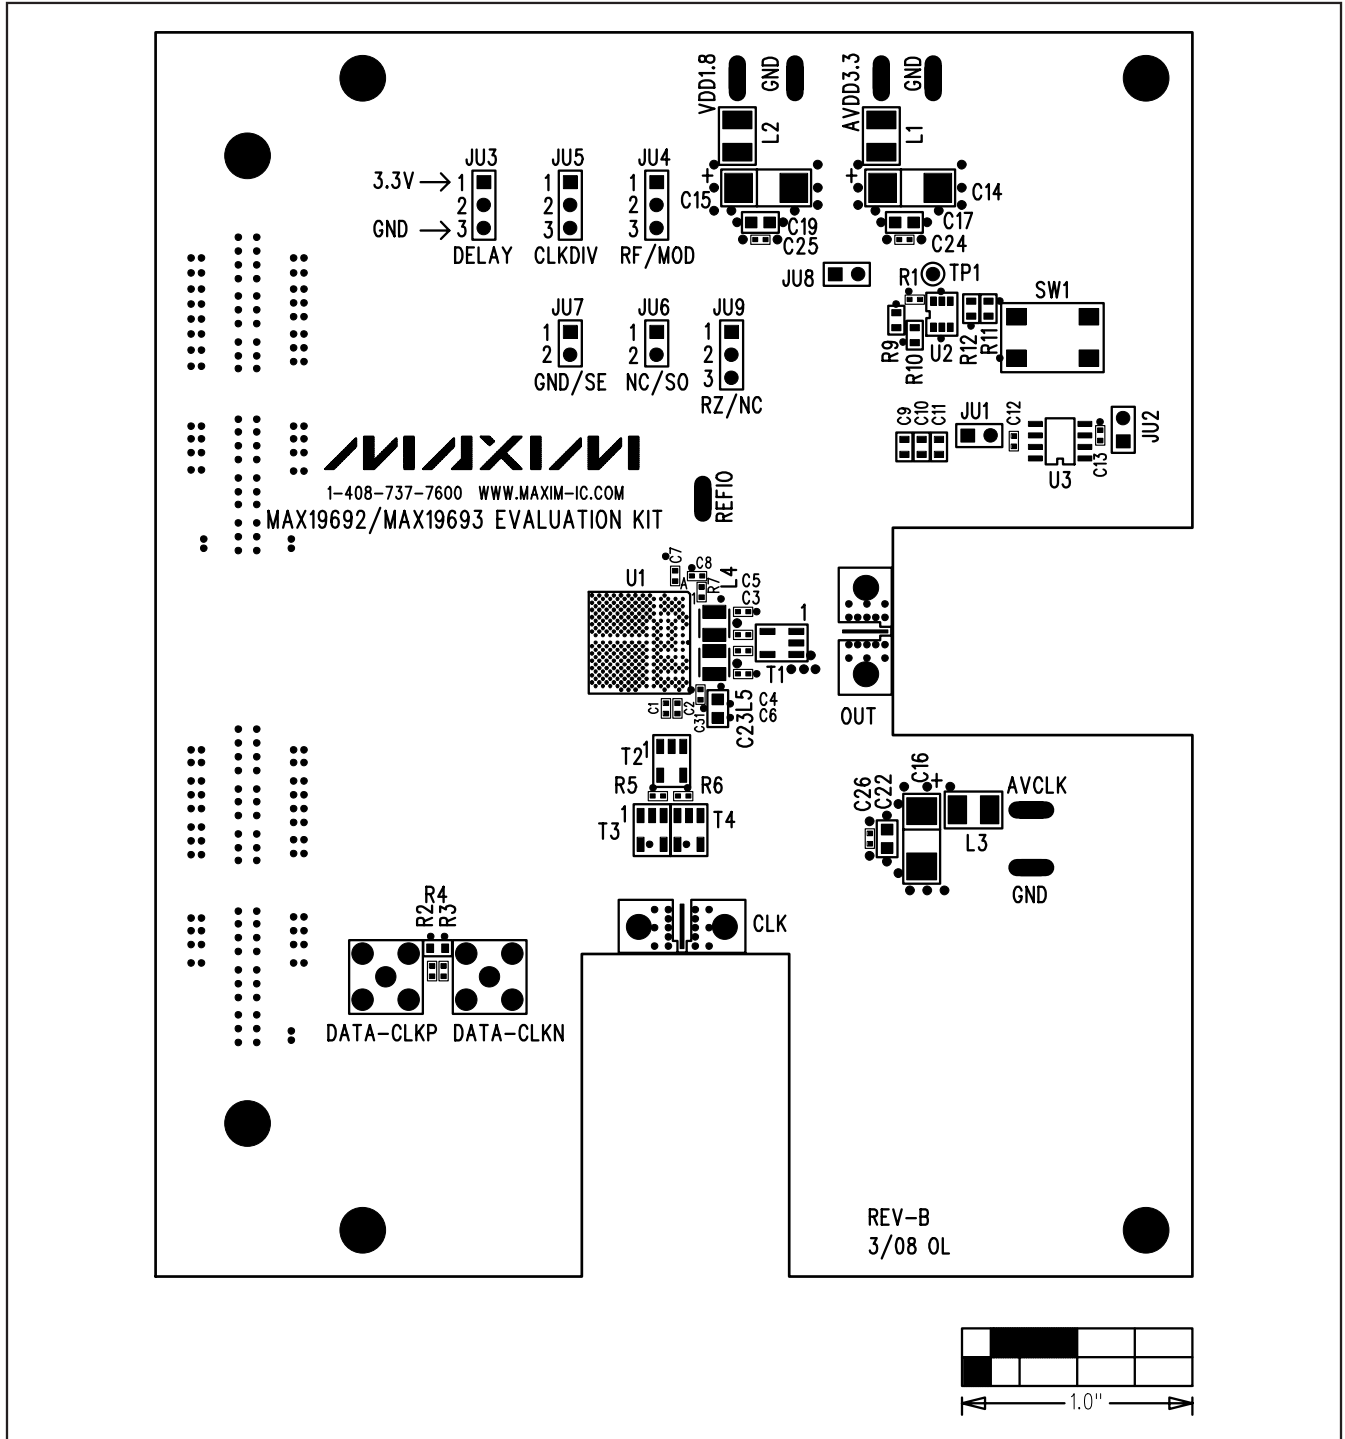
VDD1.8
GND
AVDD3.3
GND
L2
L1
JU3
JU5
JU4
3.3V → 1
2
GND → 3
1
2
3
1
2
3
C15
C14
C19
C17
C25
C24
DELAY
CLKDIV
RF/MOD
JU8
R1
TP1
SW1
JU7
JU6
JU9
1
2
1
2
1
2
3
R9
R10
U2
R12
R11
GND/SE
NC/SO
RZ/NC
C9
C10
C11
JU1
C12
C13
JU2
U3
MAXIM
1-408-737-7600 WWW.MAXIM-IC.COM
MAX19692/MAX19693 EVALUATION KIT
REFIO
C7
C8
U1
R7
L4
C5
C3
1
T1
C1
C2
C31
C23
L5
C4
C6
OUT
T2
1
R5
R6
T3
1
T4
C26
C22
C16
AVCLK
L3
GND
R4
R2
R3
CLK
DATA-CLKP
DATA-CLKN
REV-B
3/08 OL
1.0"